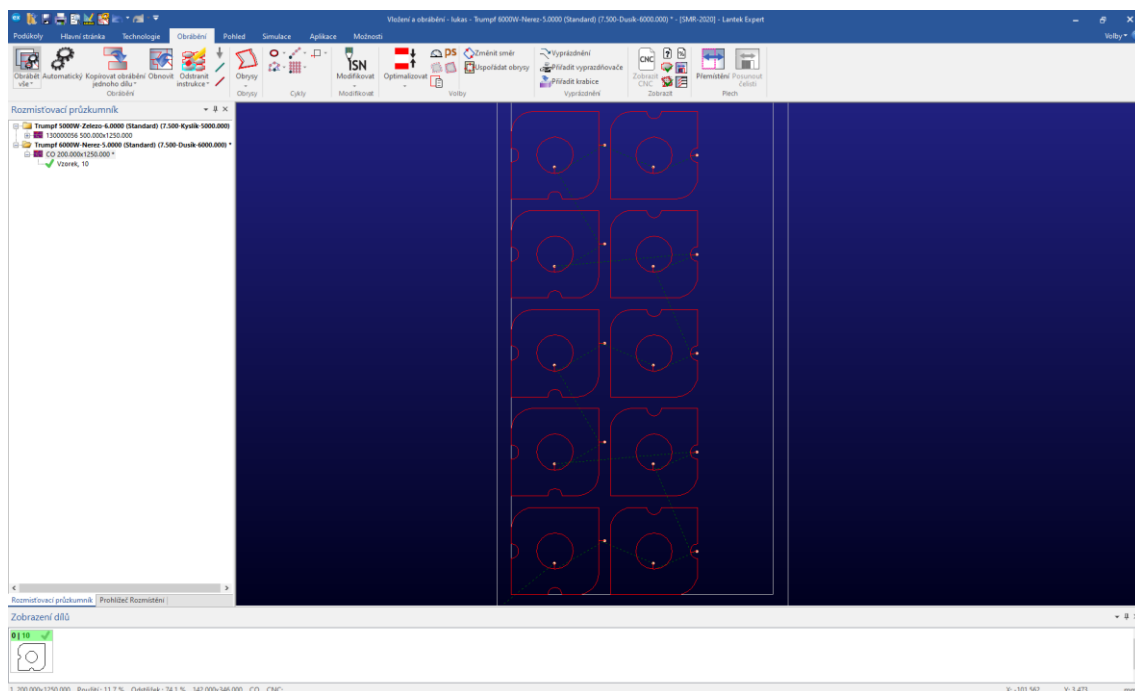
Vložení a obrábění - lukas - Trumpf 6000W-Nerez-5.0000 (Standard) (7.500-Dusík-6000.000) * - [SMR-2020] - Lantek Expert

Podúkoly Hlavní stránka Technologie Obrábění Pohled Simulace Aplikace Možnosti

Volby

Obrábět vše Automatický Kopírovat obrábění jednoho dílu Obnovit Odstranit instrukce
Obrábění

Obrysy
Obrysy

Cykly

ISN
Modifikovat
Modifikovat

Optimalizovat

DS

Změnit směr

Uspořádat obrysy

Volby

Vyprázdnění

Přiřadit vyprazdňovače

Přiřadit krabice

Vyprázdnění

Zobrazit CNC

Zobrazit

Přemístění Posunout čelisti

Plech

Rozmisťovací průzkumník

Trumpf 5000W-Zelezo-6.0000 (Standard) (7.500-Kyslík-5000.000)
130000056 500.000x1250.000
Trumpf 6000W-Nerez-5.0000 (Standard) (7.500-Dusík-6000.000) *
CO 200.000x1250.000 *
Vzorek, 10

Rozmisťovací průzkumník Prohlížeč Rozmístění

Zobrazení dílů

0 | 10

1 200.000x1250.000 Využití : 11.7 % Odstřižek : 74.1 % 142.000x346.000 CO CNC:

X: -101.562 Y: 3.473 mm